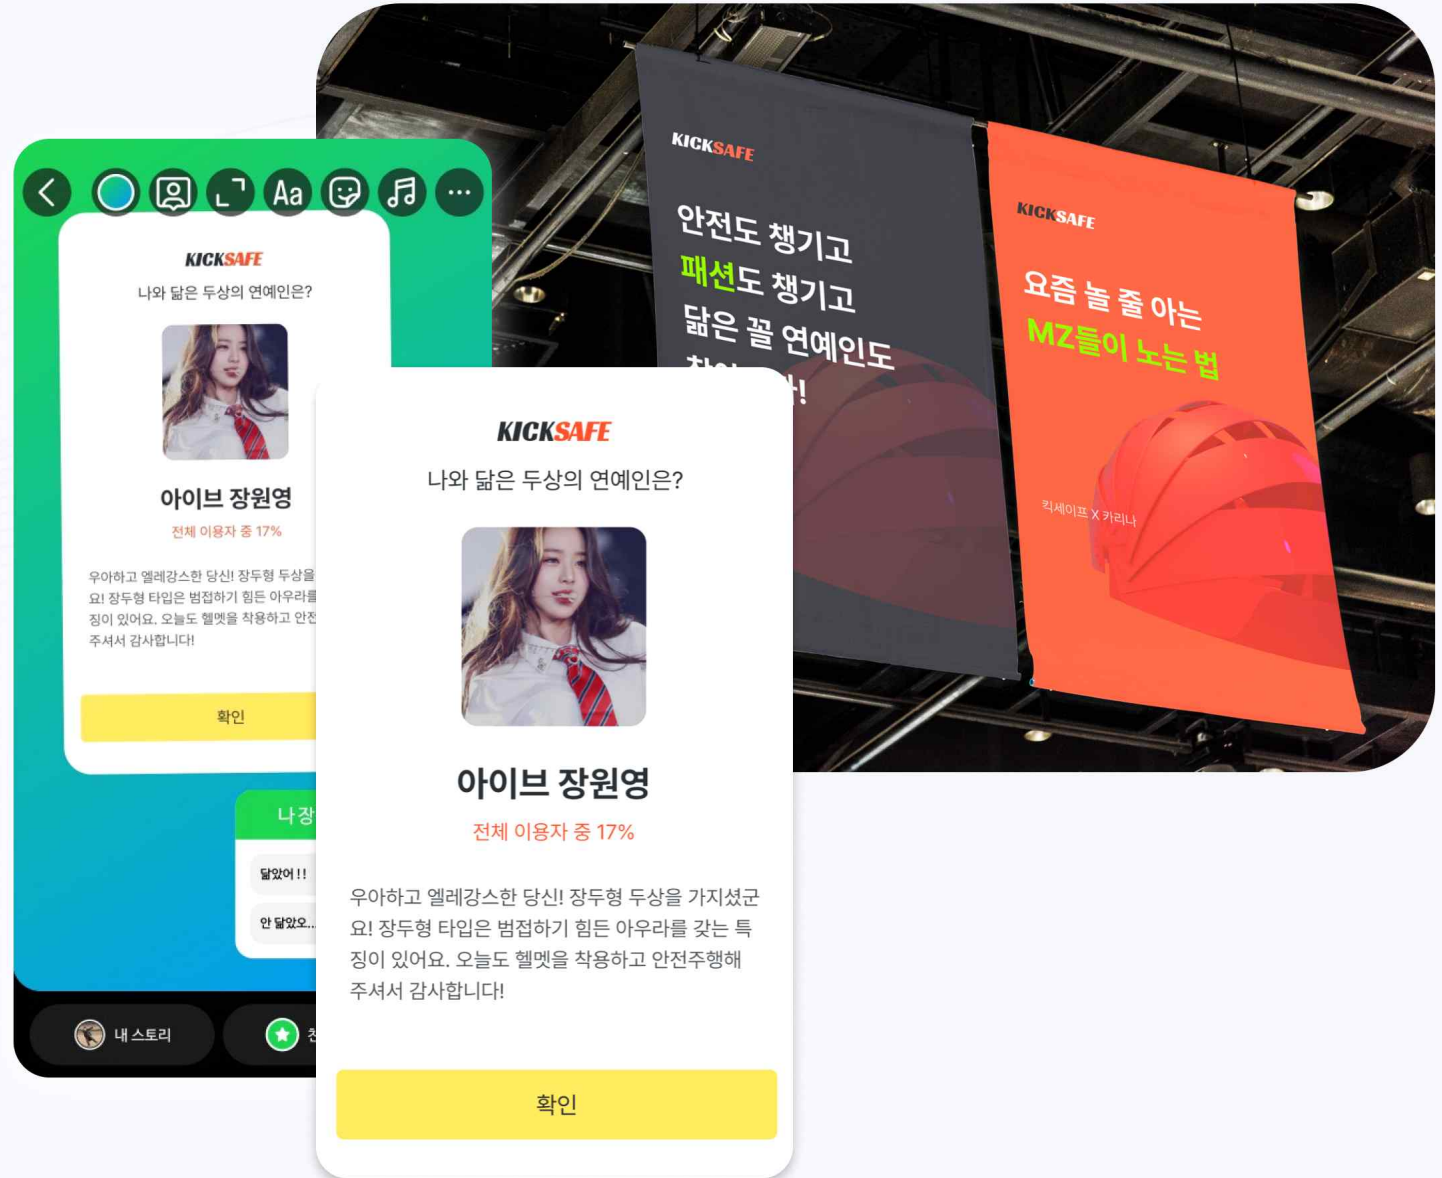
KICKSAFE

안전도 챙기고
패션도 챙기고
닮은 꼴 연예인도
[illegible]!

KICKSAFE

요즘 놀 줄 아는
MZ들이 노는 법

킥세이프 X 카리나

Aa

KICKSAFE
나와 닮은 두상의 연예인은?

아이브 장원영
전체 이용자 중 17%

우아하고 엘레강스한 당신! 장두형 두상을 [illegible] 요! 장두형 타입은 범접하기 힘든 아우라를 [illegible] 징이 있어요. 오늘도 헬멧을 착용하고 안전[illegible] 주셔서 감사합니다!

확인

나 장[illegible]
닮았어!!
안 닮았오...

내 스토리
친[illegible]

KICKSAFE
나와 닮은 두상의 연예인은?

아이브 장원영
전체 이용자 중 17%

우아하고 엘레강스한 당신! 장두형 두상을 가지셨군요! 장두형 타입은 범접하기 힘든 아우라를 갖는 특징이 있어요. 오늘도 헬멧을 착용하고 안전주행해 주셔서 감사합니다!

확인